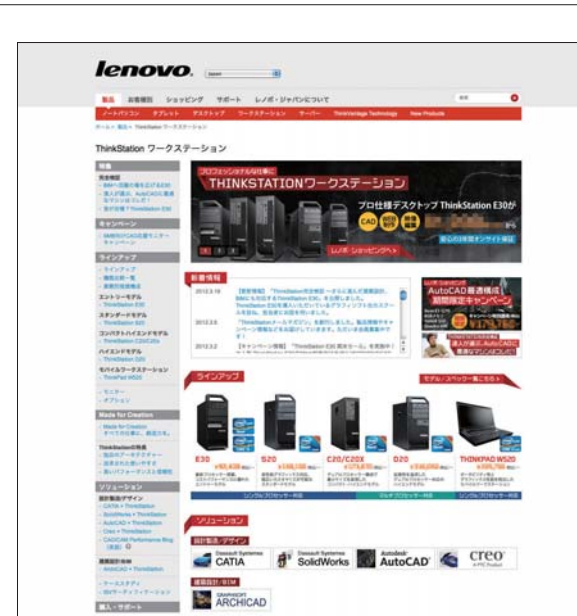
lenovo.

製品　お客様窓口　ショッピング　サポート　レノボ・ジャパンについて

ノートパソコン　タブレット　デスクトップ　ワークステーション　サーバー　ThinkVantage Technology　New Products

ThinkStation ワークステーション

特集

キャンペーン

ラインアップ

エントリーモデル

スタンダードモデル

コンパクトハイエンドモデル

ハイエンドモデル

モバイルワークステーション

Made for Creation

ソリューション

設計製造/デザイン

購入・サポート

プロフェッショナルな仕事に
THINKSTATIONワークステーション
プロ仕様デスクトップ ThinkStation E30が
CAD
レノボ・ショッピングへ

新着情報
2012.3.19
2012.3.6
2012.3.2

AutoCAD最適構成
期間限定キャンペーン

ラインアップ
モデル／スペック一覧こちら

E30　S20　C20/C20X　D20　THINKPAD W520

ソリューション
設計製造/デザイン
CATIA　SolidWorks　AutoCAD　creo
建築設計/BIM
ARCHICAD